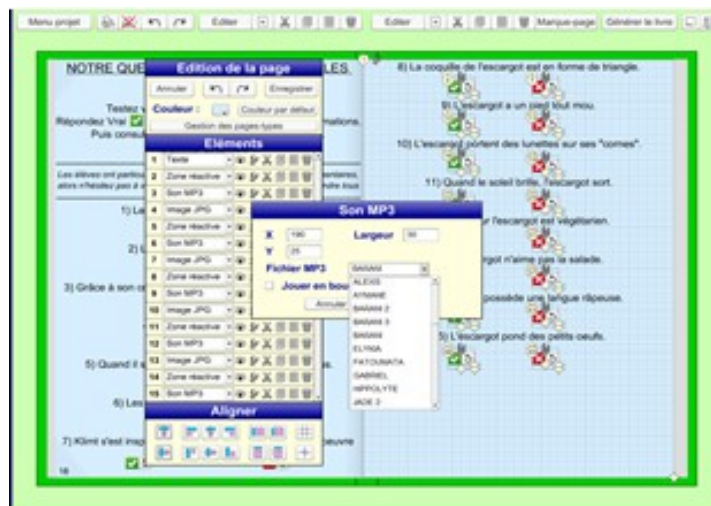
Menu projet | Editer | Editer | Marque-page | Générer le livre

NOTRE QUE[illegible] LES

Testez v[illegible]
Répondez Vrai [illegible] mations.
Puis consu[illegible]

Les élèves ont particu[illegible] nentaires, alors n'hésitez pas à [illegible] ndre tous

1) Le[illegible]

2) L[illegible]

3) Grâce à son c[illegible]

5) Quand il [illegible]

6) Les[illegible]

7) Klimt s'est imag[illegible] euvre

16

Edition de la page
Annuler | Enregistrer
Couleur : | Couleur par défaut
Gestion des pages-types

Eléments
1 Texte
2 Zone réactive
3 Son MP3
4 Image JPG
5 Zone réactive
6 Son MP3
7 Image JPG
8 Zone réactive
9 Son MP3
10 Image JPG
11 Zone réactive
12 Son MP3
13 Image JPG
14 Zone réactive
15 Son MP3

Aligner

Son MP3
X 190 Largeur 50
Y 25
Fichier MP3 BANANI
Jouer en bou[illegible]
Annuler

BANANI
ALEXIS
AYMANE
BANANI 2
BANANI 3
BANANI
ELYNA
FATOUMATA
GABRIEL
HIPPOLYTE
JADE 3

8) La coquille de l'escargot est en forme de triangle.

9) L'escargot a un pied tout mou.

10) L'escargot portent des lunettes sur ses "cornes".

11) Quand le soleil brille, l'escargot sort.

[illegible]r l'escargot est végétarien.

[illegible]rgot n'aime pas la salade.

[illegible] possède une langue râpeuse.

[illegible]5) L'escargot pond des petits oeufs.